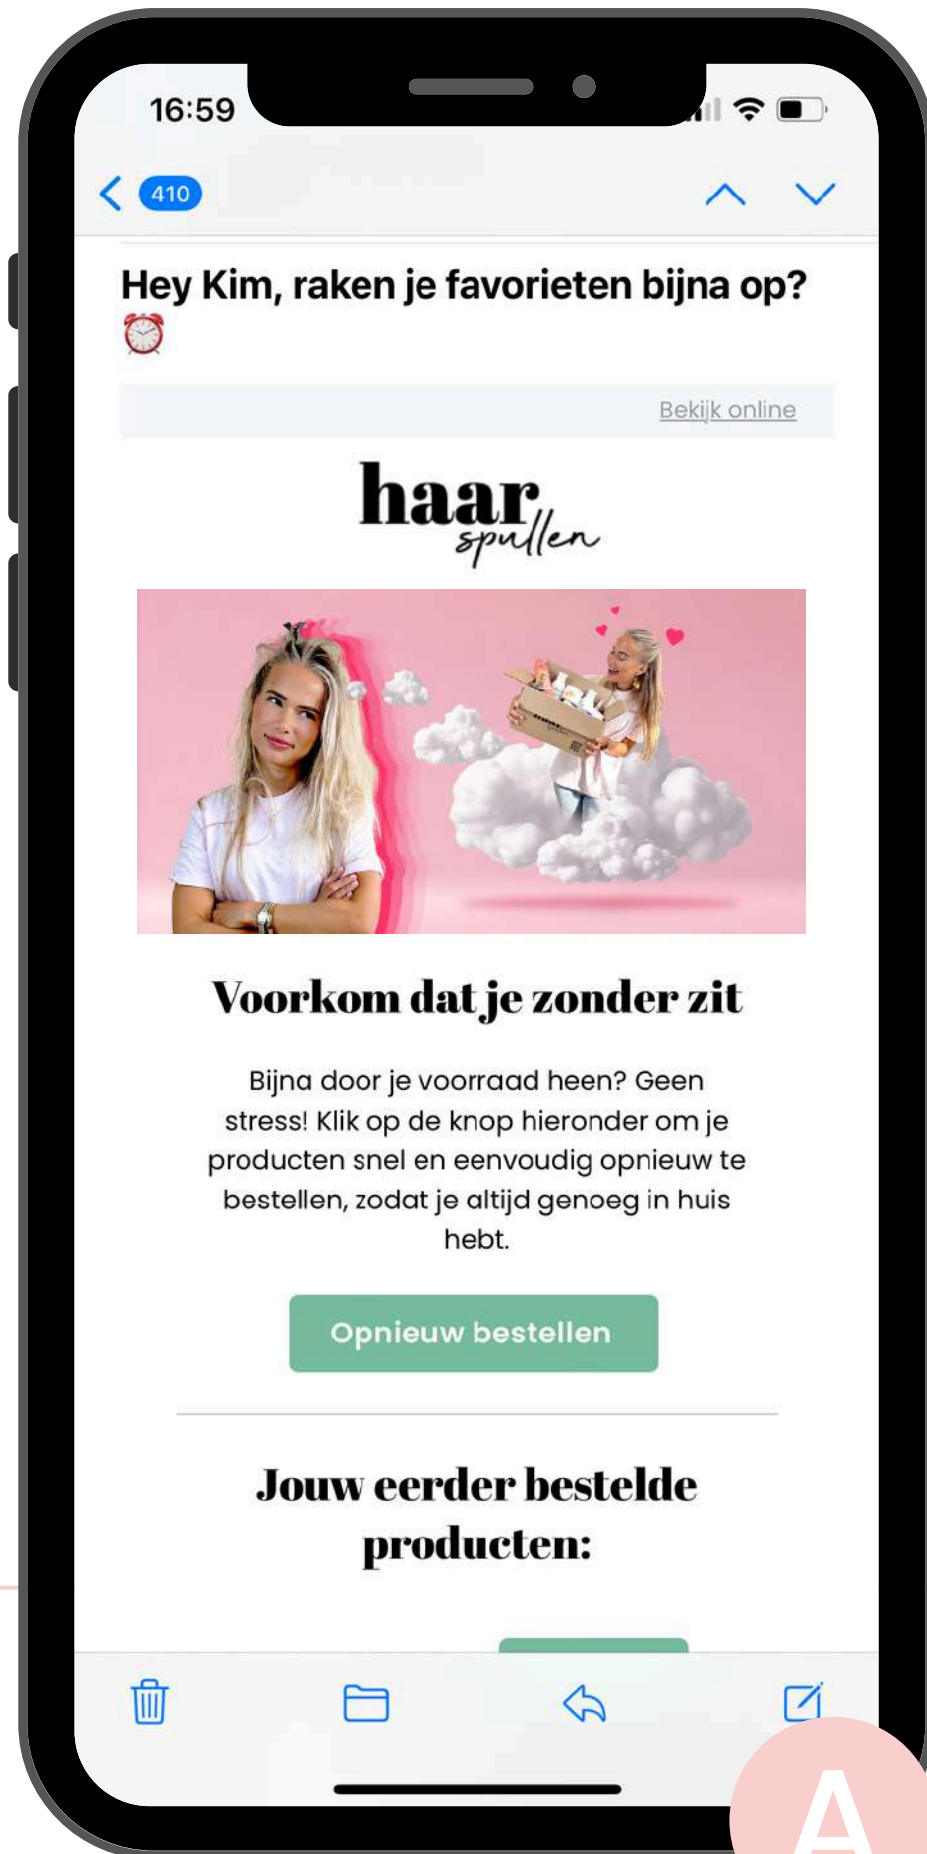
16:59

410

Hey Kim, raken je favorieten bijna op? ⏰

Bekijk online

haar spullen

Voorkom dat je zonder zit

Bijna door je voorraad heen? Geen stress! Klik op de knop hieronder om je producten snel en eenvoudig opnieuw te bestellen, zodat je altijd genoeg in huis hebt.

Opnieuw bestellen

Jouw eerder bestelde producten:

A